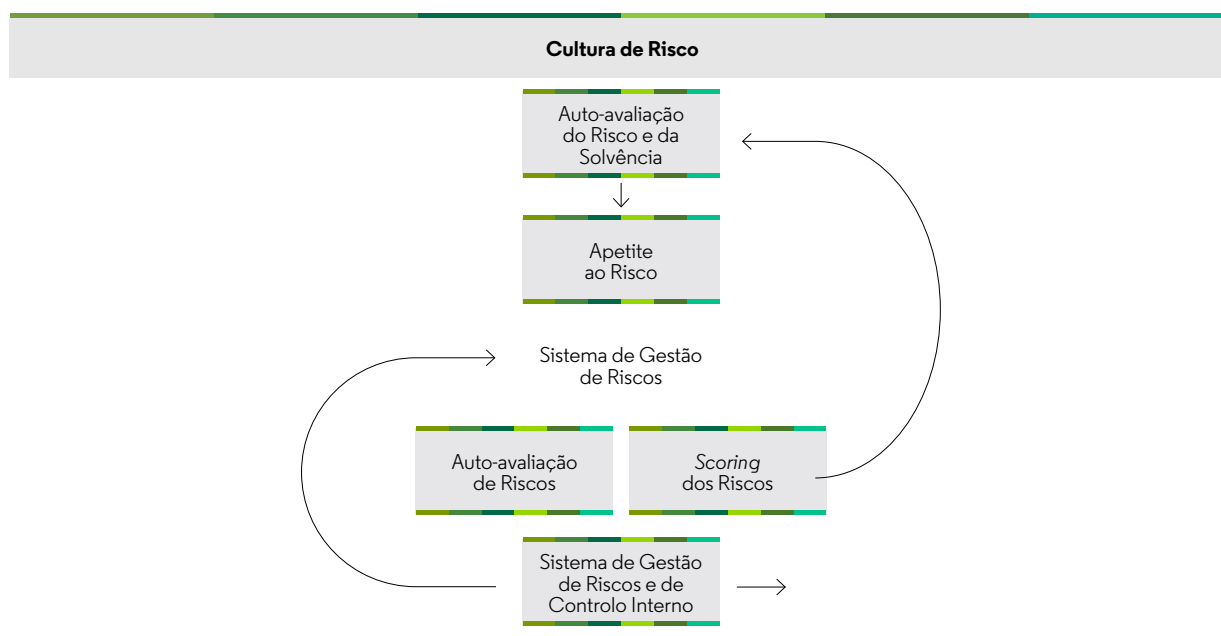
Cultura de Risco

Auto-avaliação do Risco e da Solvência

Apetite ao Risco

Sistema de Gestão de Riscos

Auto-avaliação de Riscos

*Scoring* dos Riscos

Sistema de Gestão de Riscos e de Controlo Interno